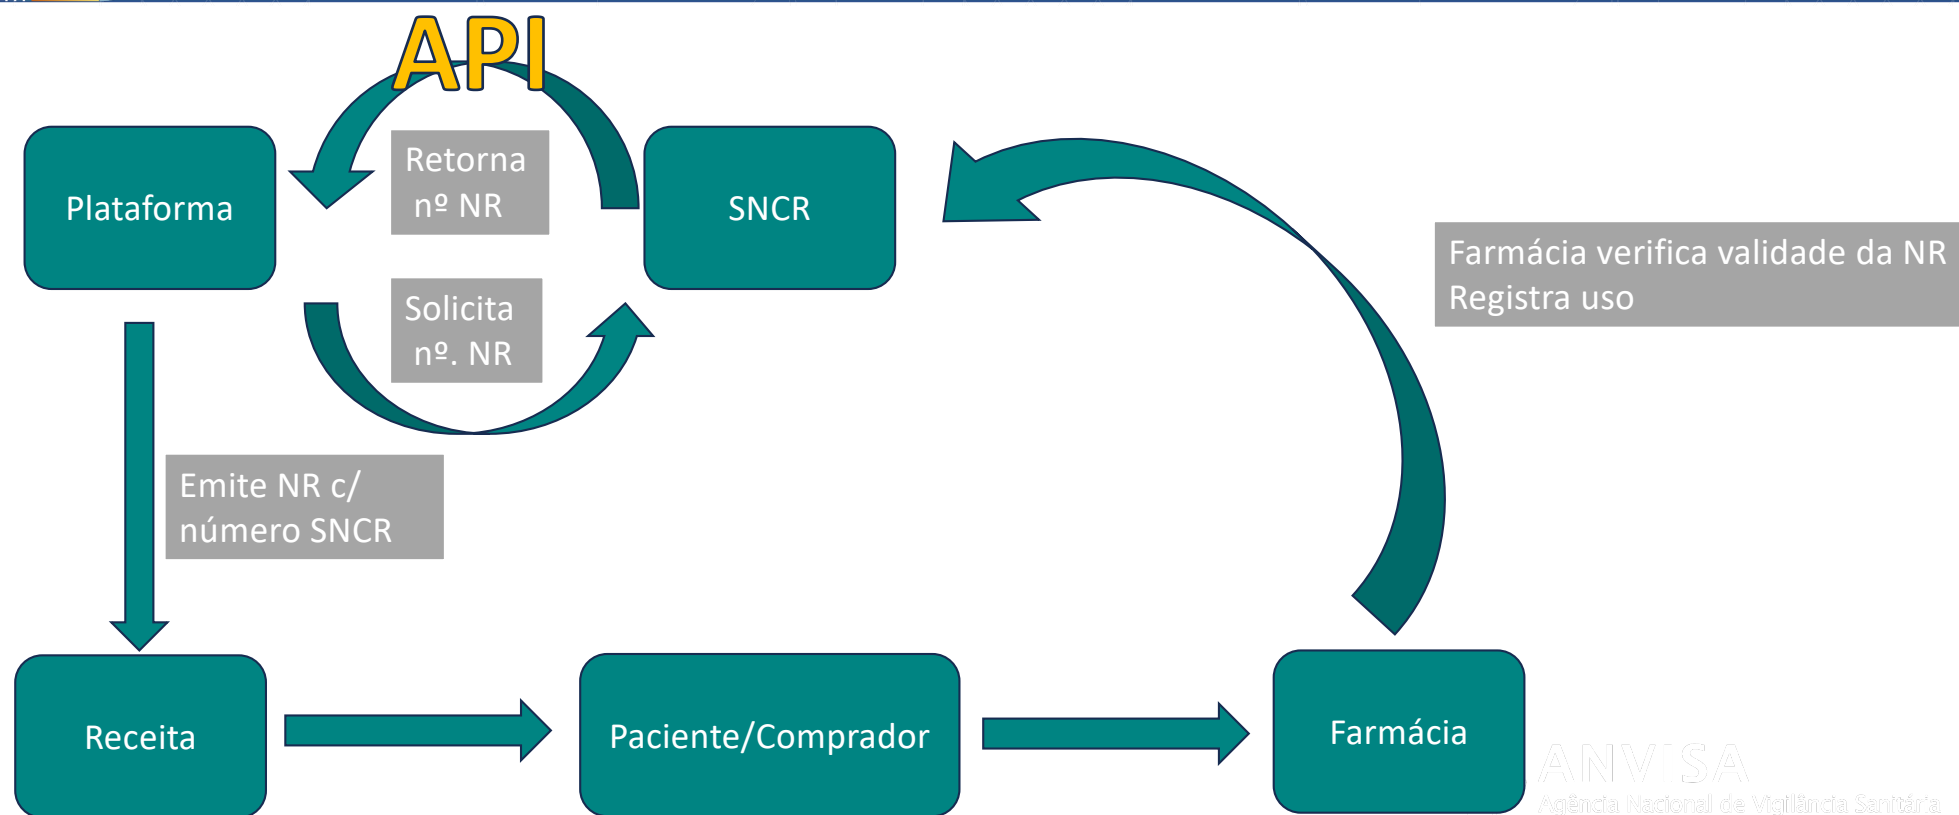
API

Plataforma

Retorna nº NR

SNCR

Solicita nº. NR

Farmácia verifica validade da NR
Registra uso

Emite NR c/ número SNCR

Receita

Paciente/Comprador

Farmácia

ANVISA
Agência Nacional de Vigilância Sanitária